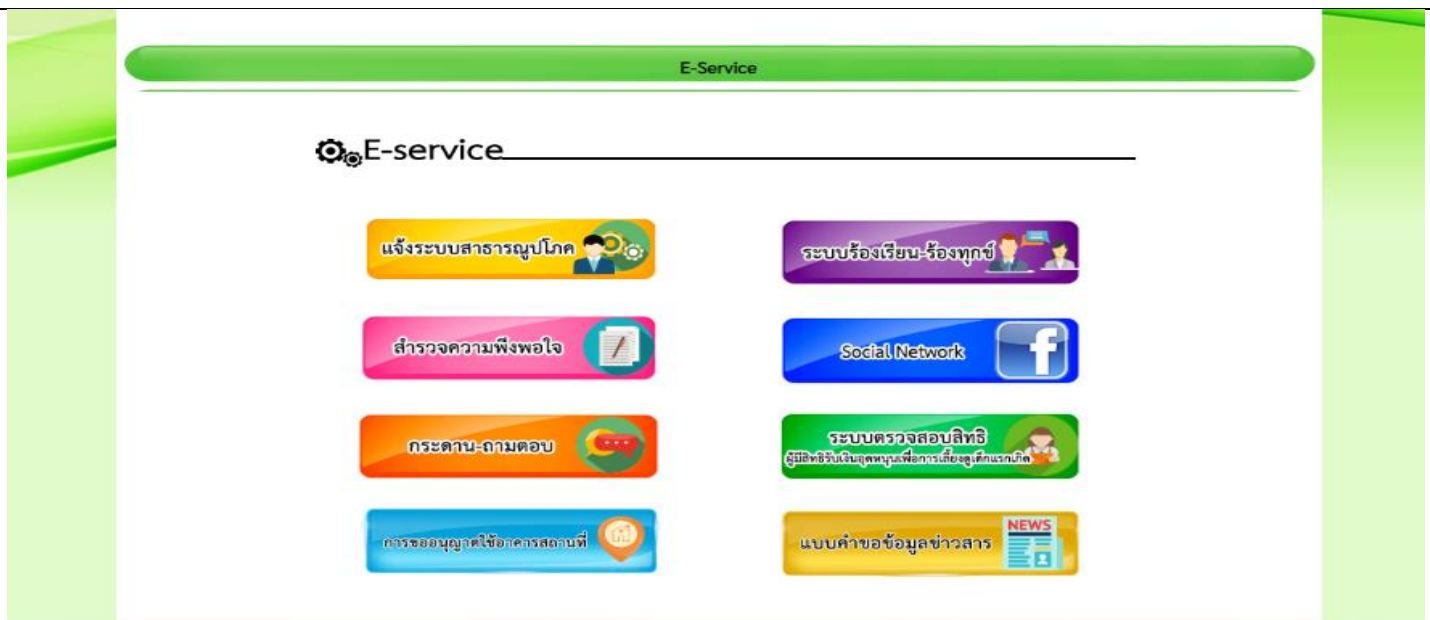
E-Service

E-service

แจ้งระบบสาธารณูปโภค

ระบบร้องเรียน-ร้องทุกข์

สำรวจความพึงพอใจ

Social Network

กระดาน-ถามตอบ

ระบบตรวจสอบสิทธิ
ผู้มีสิทธิรับเงินอุดหนุนเพื่อการเลี้ยงดูเด็กแรกเกิด

การขออนุญาตใช้อาคารสถานที่

แบบคำขอข้อมูลข่าวสาร

NEWS